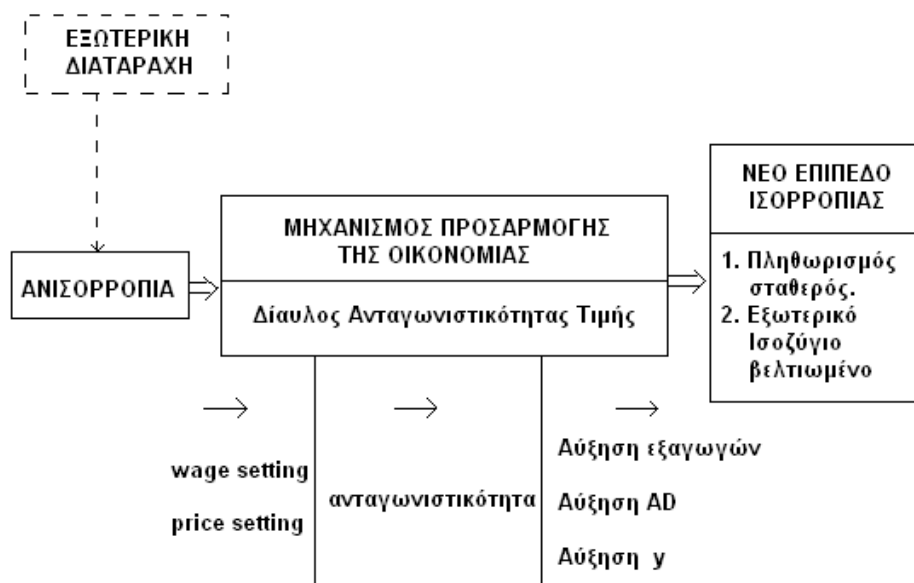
ΕΞΩΤΕΡΙΚΗ ΔΙΑΤΑΡΑΧΗ

ΑΝΙΣΟΡΡΟΠΙΑ

ΜΗΧΑΝΙΣΜΟΣ ΠΡΟΣΑΡΜΟΓΗΣ ΤΗΣ ΟΙΚΟΝΟΜΙΑΣ

Δίαυλος Ανταγωνιστικότητας Τιμής

ΝΕΟ ΕΠΙΠΕΔΟ ΙΣΟΡΡΟΠΙΑΣ

1. Πληθωρισμός σταθερός.
2. Εξωτερικό Ισοζύγιο βελτιωμένο

→ → →

wage setting

price setting

ανταγωνιστικότητα

Αύξηση εξαγωγών

Αύξηση AD

Αύξηση y